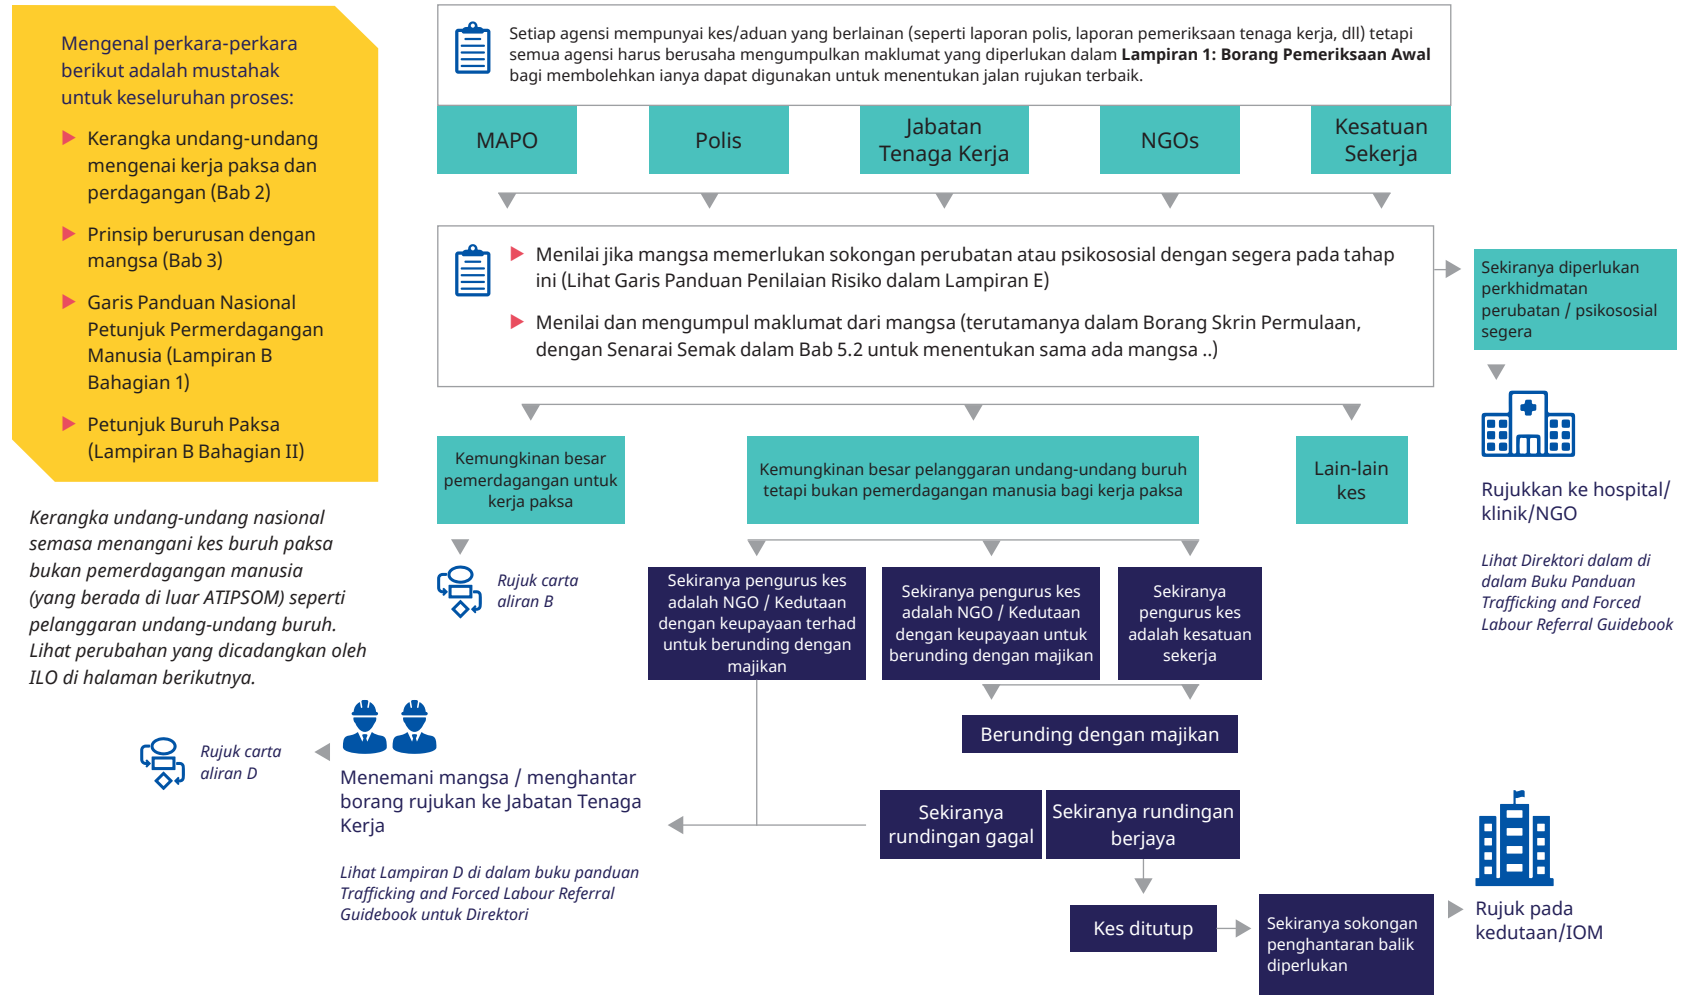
Mengenal perkara-perkara berikut adalah mustahak untuk keseluruhan proses:

Kerangka undang-undang mengenai kerja paksa dan perdagangan (Bab 2)

Prinsip berurusan dengan mangsa (Bab 3)

Garis Panduan Nasional Petunjuk Permerdagangan Manusia (Lampiran B Bahagian 1)

Petunjuk Buruh Paksa (Lampiran B Bahagian II)

Kerangka undang-undang nasional semasa menangani kes buruh paksa bukan pemerdagangan manusia (yang berada di luar ATIPSOM) seperti pelanggaran undang-undang buruh. Lihat perubahan yang dicadangkan oleh ILO di halaman berikutnya.

Setiap agensi mempunyai kes/aduan yang berlainan (seperti laporan polis, laporan pemeriksaan tenaga kerja, dll) tetapi semua agensi harus berusaha mengumpulkan maklumat yang diperlukan dalam **Lampiran 1: Borang Pemeriksaan Awal** bagi membolehkan ianya dapat digunakan untuk menentukan jalan rujukan terbaik.

MAPO

Polis

Jabatan Tenaga Kerja

NGOs

Kesatuan Sekerja

Menilai jika mangsa memerlukan sokongan perubatan atau psikososial dengan segera pada tahap ini (Lihat Garis Panduan Penilaian Risiko dalam Lampiran E)

Menilai dan mengumpul maklumat dari mangsa (terutamanya dalam Borang Skrin Permulaan, dengan Senarai Semak dalam Bab 5.2 untuk menentukan sama ada mangsa ..)

Sekiranya diperlukan perkhidmatan perubatan / psikososial segera

Rujukkan ke hospital/ klinik/NGO

Lihat Direktori dalam di dalam Buku Panduan Trafficking and Forced Labour Referral Guidebook

Kemungkinan besar pemerdagangan untuk kerja paksa

Kemungkinan besar pelanggaran undang-undang buruh tetapi bukan pemerdagangan manusia bagi kerja paksa

Lain-lain kes

Rujuk carta aliran B

Sekiranya pengurus kes adalah NGO / Kedutaan dengan keupayaan terhad untuk berunding dengan majikan

Sekiranya pengurus kes adalah NGO / Kedutaan dengan keupayaan untuk berunding dengan majikan

Sekiranya pengurus kes adalah kesatuan sekerja

Berunding dengan majikan

Rujuk carta aliran D

Menemani mangsa / menghantar borang rujukan ke Jabatan Tenaga Kerja

Lihat Lampiran D di dalam buku panduan Trafficking and Forced Labour Referral Guidebook untuk Direktori

Sekiranya rundingan gagal

Sekiranya rundingan berjaya

Kes ditutup

Sekiranya sokongan penghantaran balik diperlukan

Rujuk pada kedutaan/IOM